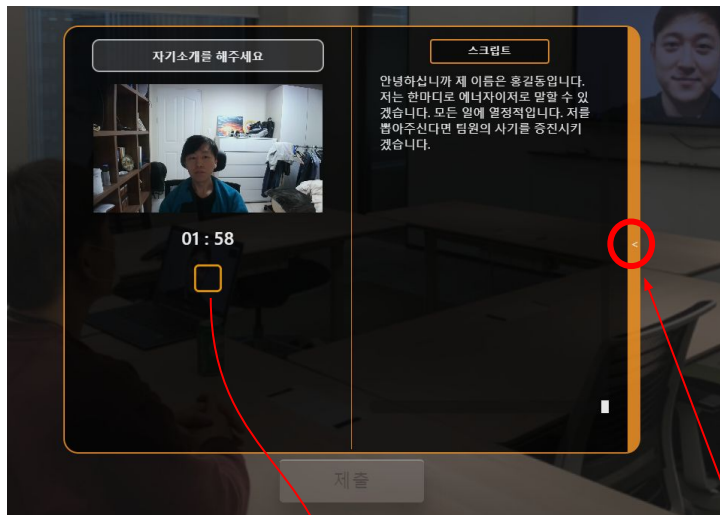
자기소개를 해주세요

01 : 58

스크립트

안녕하십니까 제 이름은 홍길동입니다. 저는 한마디로 에너자이저로 말할 수 있겠습니다. 모든 일에 열정적입니다. 저를 뽑아주신다면 팀원의 사기를 증진시키겠습니다.

<

제출